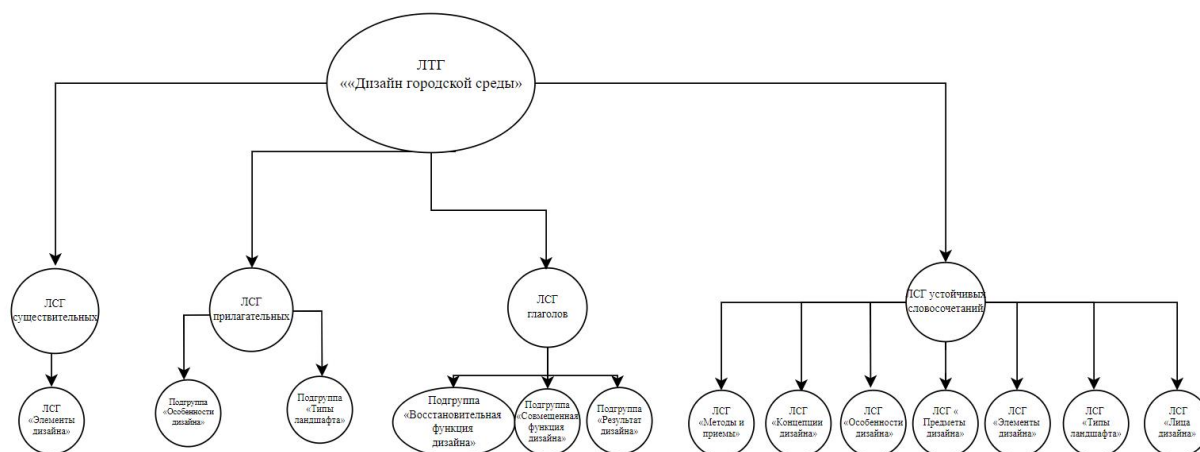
ЛТГ
«««Дизайн городской среды»

ЛСГ существительных

ЛСГ «Элементы дизайна»

ЛСГ прилагательных

Подгруппа «Особенности дизайна»

Подгруппа «Типы ландшафта»

ЛСГ глаголов

Подгруппа «Восстановительная функция дизайна»

Подгруппа «Совмещенная функция дизайна»

Подгруппа «Результат дизайна»

ЛСГ устойчивых словосочетаний

ЛСГ «Методы и приемы»

ЛСГ «Концепции дизайна»

ЛСГ «Особенности дизайна»

ЛСГ « Предметы дизайна»

ЛСГ «Элементы дизайна»

ЛСГ «Типы ландшафта»

ЛСГ «Лица дизайна»